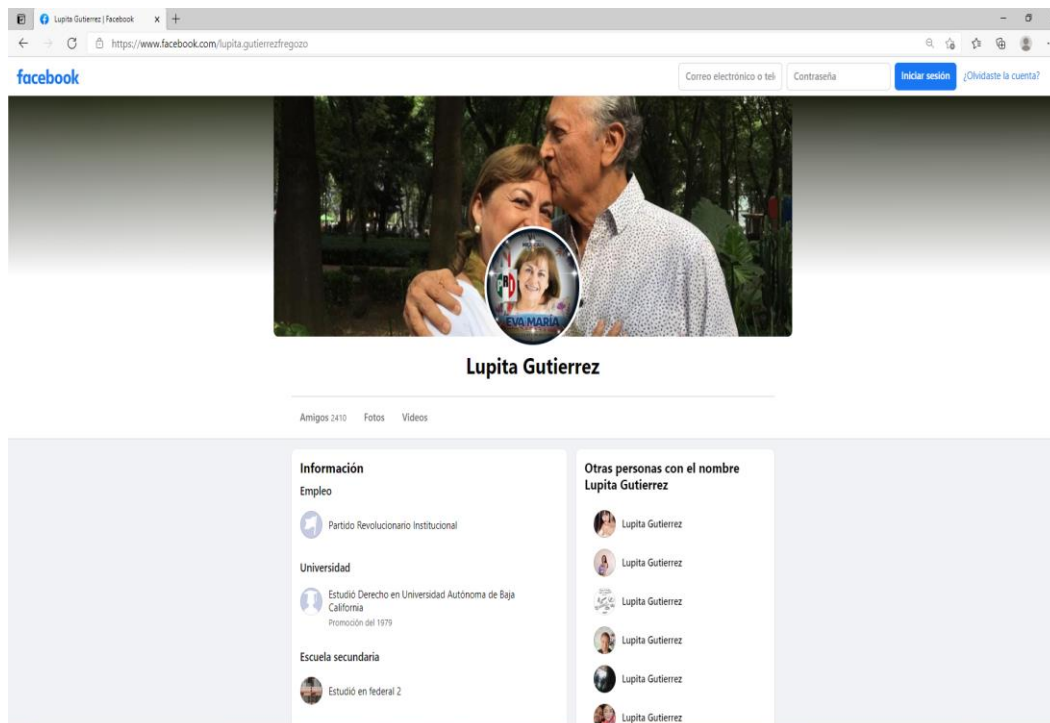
Lupita Gutierrez | Facebook

https://www.facebook.com/lupita.gutierrezfregozo

facebook

Correo electrónico o telé

Contraseña

Iniciar sesión

¿Olvidaste la cuenta?

EVA MARÍA

Lupita Gutierrez

Amigos 2410 Fotos Videos

Información

Empleo

Partido Revolucionario Institucional

Universidad

Estudió Derecho en Universidad Autónoma de Baja California

Promoción del 1979

Escuela secundaria

Estudió en federal 2

Otras personas con el nombre Lupita Gutierrez

Lupita Gutierrez

Lupita Gutierrez

Lupita Gutierrez

Lupita Gutierrez

Lupita Gutierrez

Lupita Gutierrez